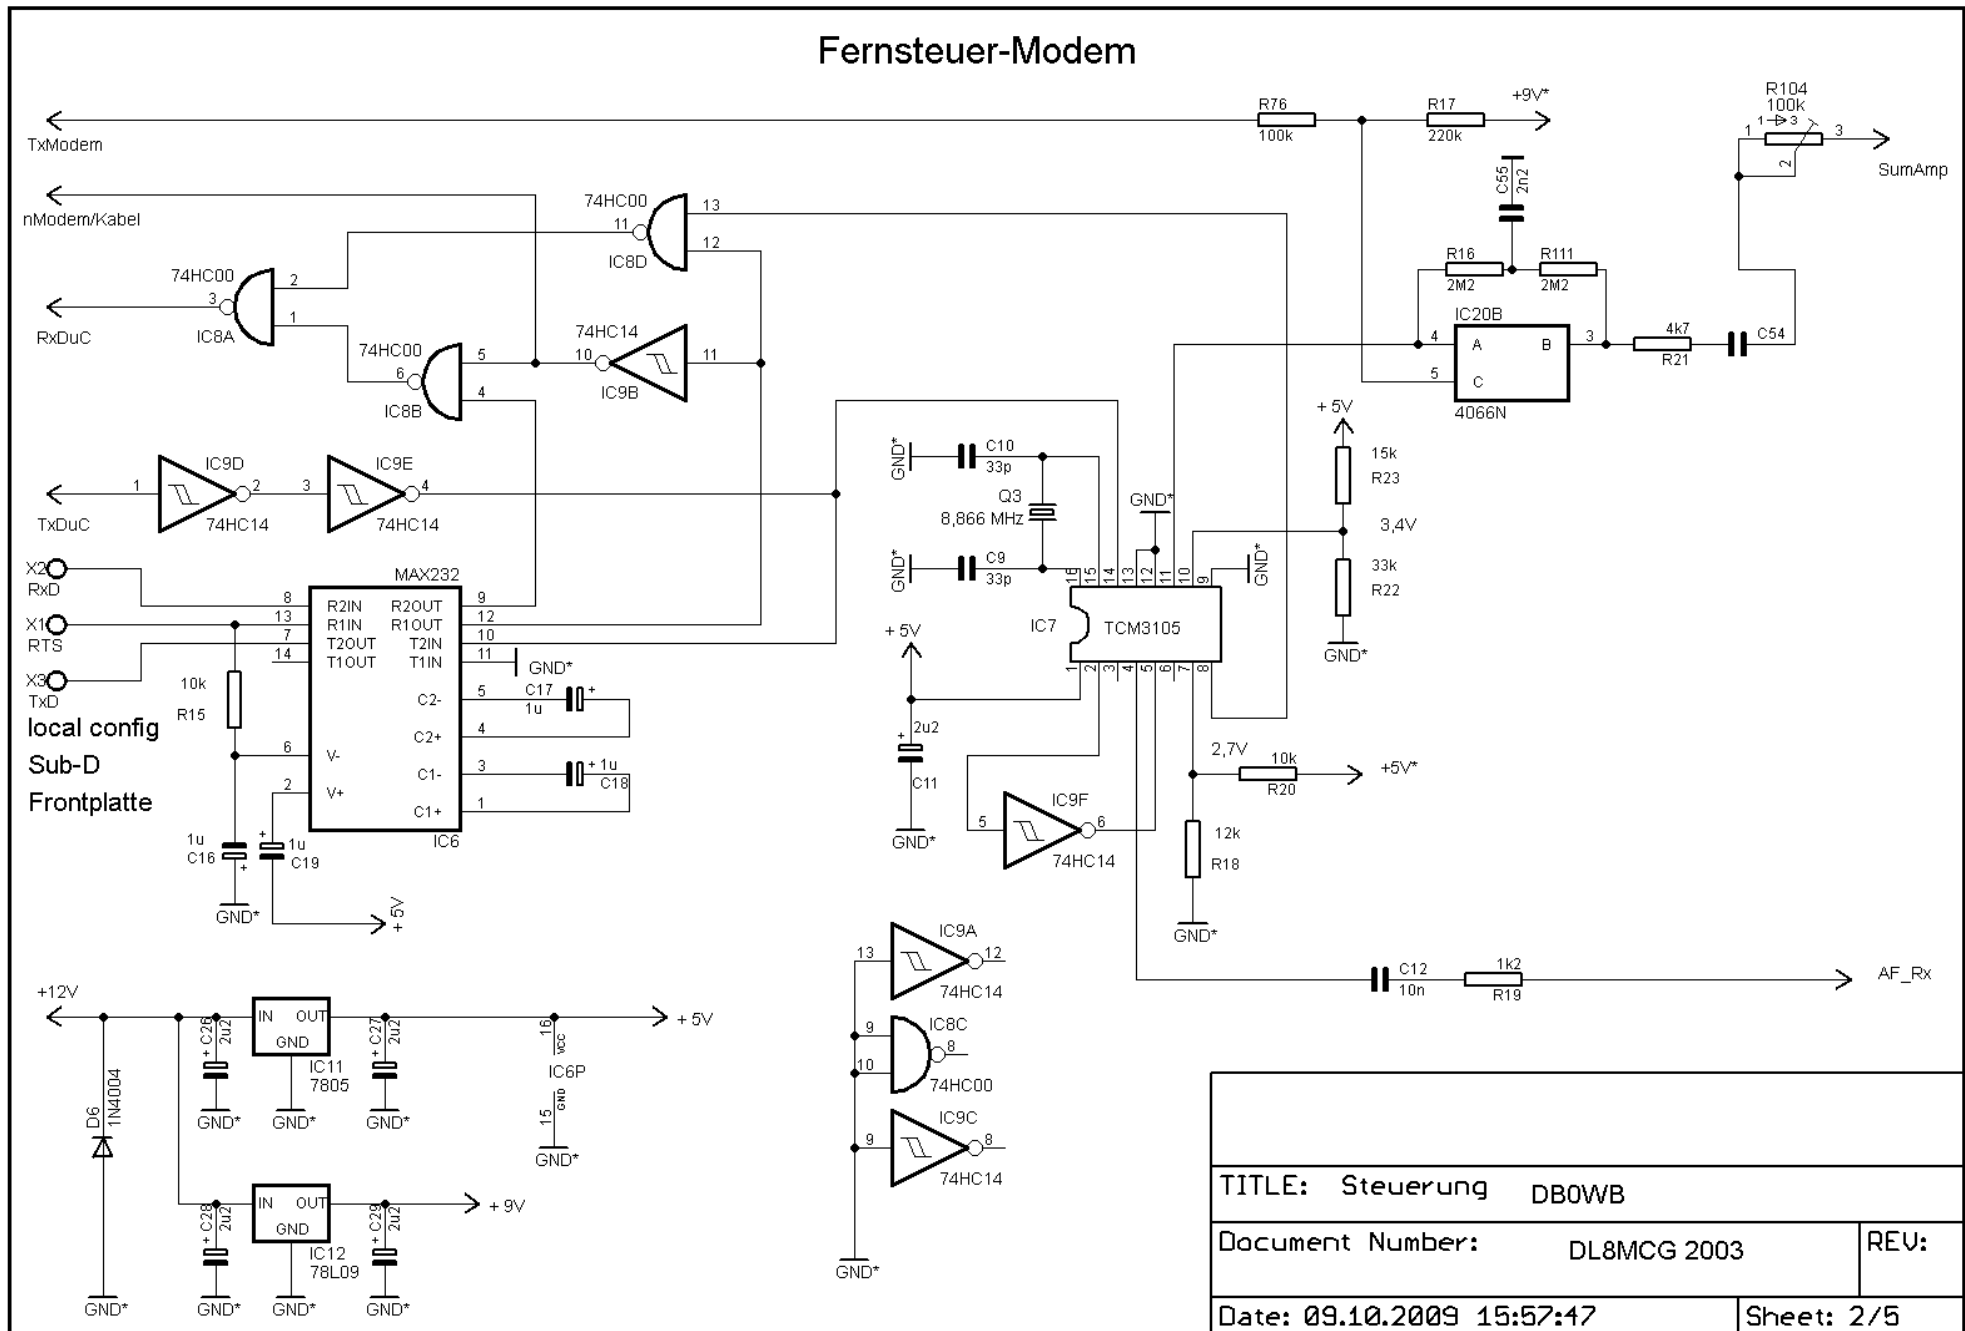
Fernsteuer-Modem

TxModem
R76 100k
R17 220k
+9V*
R104 100k
1 3
2
SumAmp
C55 2n2
nModem/Kabel
74HC00
11
13
12
IC8D
R16 2M2
R111 2M2
74HC00
2
3
1
RxDuC
IC8A
74HC00
6
5
4
IC8B
74HC14
10
11
IC9B
IC20B
4 A B 3
5 C
4066N
4k7 R21
C54
IC9D
IC9E
1 2 3 4
TxDuC
74HC14
74HC14
GND*
C10 33p
Q3 8,866 MHz
GND*
C9 33p
GND*
+5V
15k R23
3,4V
33k R22
GND*
X2 RxD
X1 RTS
X3 TxD
MAX232
8 R2IN R2OUT 9
13 R1IN R1OUT 12
7 T2OUT T2IN 10
14 T1OUT T1IN 11
GND*
10k R15
C2- 5
C17 1u
C2+ 4
6 V-
C1- 3
1u C18
2 V+
C1+ 1
IC6
local config
Sub-D
Frontplatte
1u C16
1u C19
GND*
+5V
IC7
TCM3105
16 15 14 13 12 11 10 9
1 2 3 4 5 6 7 8
+5V
2u2 C11
GND*
IC9F
5 6
74HC14
2,7V
10k R20
+5V*
12k R18
GND*
IC9A
13 12
74HC14
C12 10n
1k2 R19
AF_Rx
+12V
C26 2u2
IN OUT GND
IC11 7805
C27 2u2
16 vcc
IC6P
15 GND
+5V
GND* GND* GND* GND*
D6 1N4004
IC8C
9
10
8
74HC00
IC9C
9 8
74HC14
GND*
C28 2u2
IN OUT GND
IC12 78L09
C29 2u2
+9V
GND* GND* GND* GND*

| TITLE: Steuerung DB0WB | |
|---|---|
| Document Number: DL8MCG 2003 | REV: |
| Date: 09.10.2009 15:57:47 | Sheet: 2/5 |